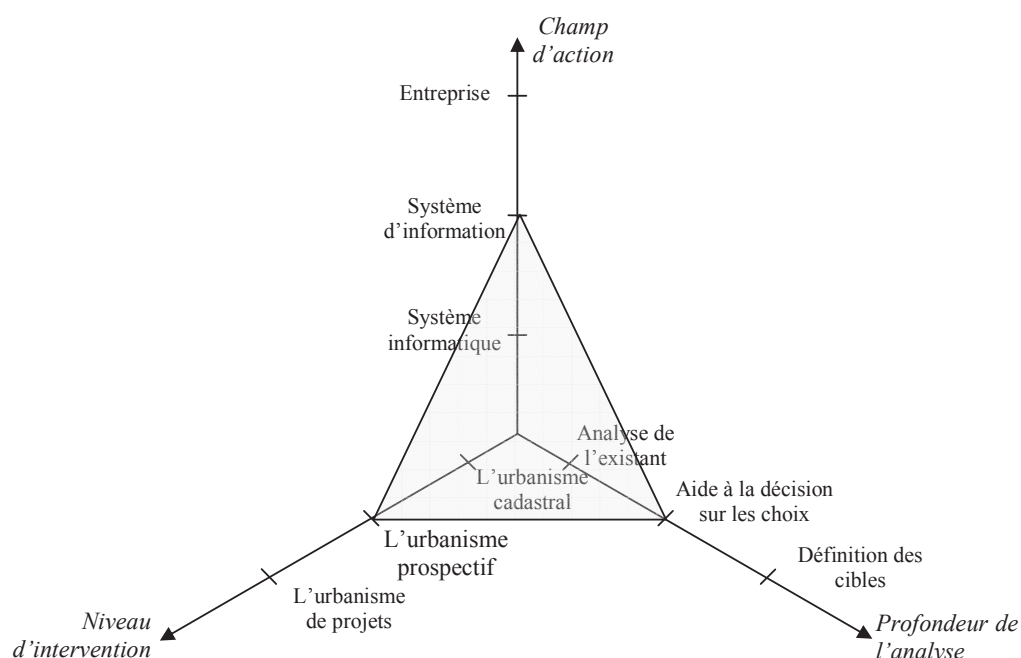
*Champ d'action*

Entreprise

Système d'information

Système informatique

Analyse de l'existant

L'urbanisme cadastral

Aide à la décision sur les choix

Définition des cibles

L'urbanisme prospectif

L'urbanisme de projets

*Niveau d'intervention*

*Profondeur de l'analyse*